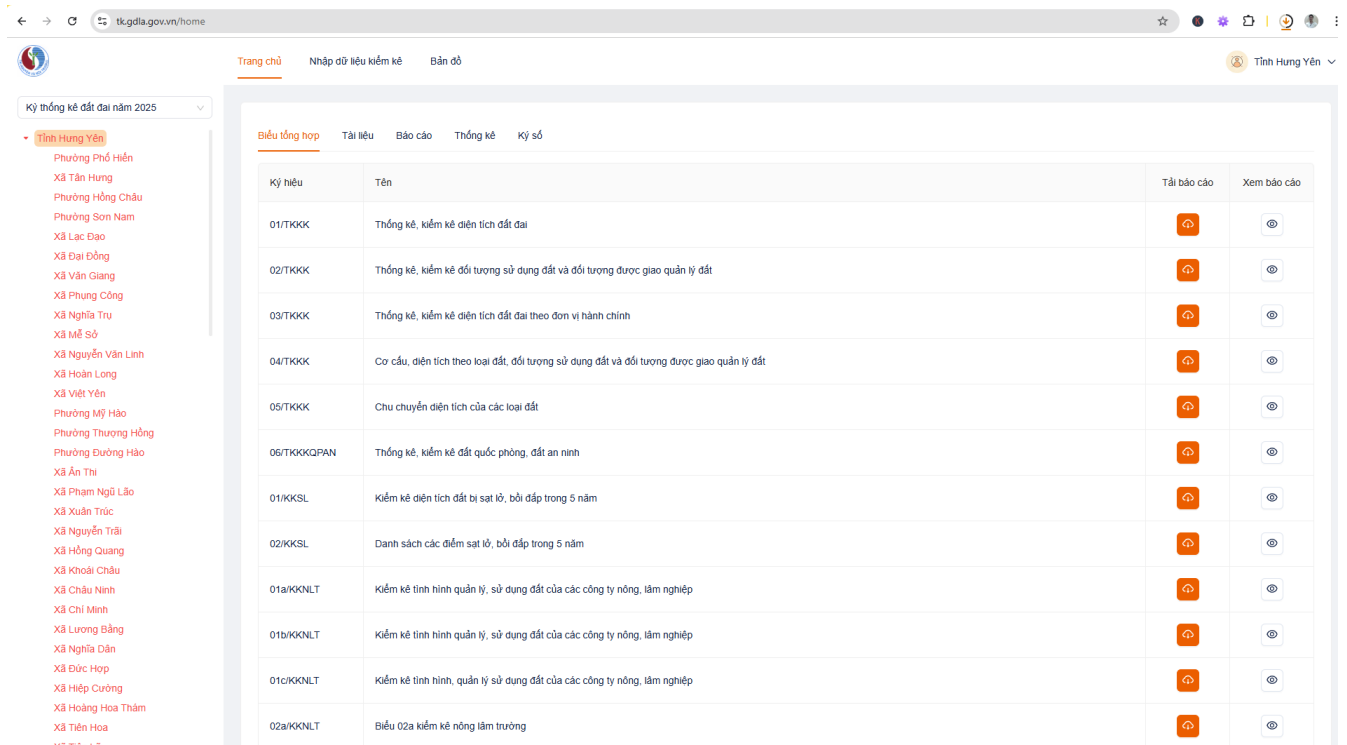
tk.gdla.gov.vn/home

Trang chủ
Nhập dữ liệu kiểm kê
Bản đồ

Tỉnh Hưng Yên

Kỳ thống kê đất đai năm 2025

Tỉnh Hưng Yên
Phường Phố Hiến
Xã Tân Hưng
Phường Hồng Châu
Phường Sơn Nam
Xã Lạc Đạo
Xã Đại Đồng
Xã Văn Giang
Xã Phụng Công
Xã Nghĩa Trụ
Xã Mễ Sở
Xã Nguyễn Văn Linh
Xã Hoàn Long
Xã Việt Yên
Phường Mỹ Hào
Phường Thượng Hồng
Phường Đường Hào
Xã Ân Thi
Xã Phạm Ngũ Lão
Xã Xuân Trúc
Xã Nguyễn Trãi
Xã Hồng Quang
Xã Khoái Châu
Xã Châu Ninh
Xã Chí Minh
Xã Lương Bằng
Xã Nghĩa Dân
Xã Đức Hợp
Xã Hiệp Cường
Xã Hoàng Hoa Thám
Xã Tiên Hoa

Biểu tổng hợp
Tài liệu
Báo cáo
Thống kê
Ký số

| Ký hiệu | Tên | Tải báo cáo | Xem báo cáo |
|---|---|---|---|
| 01/TKKK | Thống kê, kiểm kê diện tích đất đai | | |
| 02/TKKK | Thống kê, kiểm kê đối tượng sử dụng đất và đối tượng được giao quản lý đất | | |
| 03/TKKK | Thống kê, kiểm kê diện tích đất đai theo đơn vị hành chính | | |
| 04/TKKK | Cơ cấu, diện tích theo loại đất, đối tượng sử dụng đất và đối tượng được giao quản lý đất | | |
| 05/TKKK | Chu chuyển diện tích của các loại đất | | |
| 06/TKKKQPAN | Thống kê, kiểm kê đất quốc phòng, đất an ninh | | |
| 01/KKSL | Kiểm kê diện tích đất bị sạt lở, bồi đắp trong 5 năm | | |
| 02/KKSL | Danh sách các điểm sạt lở, bồi đắp trong 5 năm | | |
| 01a/KKNLT | Kiểm kê tình hình quản lý, sử dụng đất của các công ty nông, lâm nghiệp | | |
| 01b/KKNLT | Kiểm kê tình hình quản lý, sử dụng đất của các công ty nông, lâm nghiệp | | |
| 01c/KKNLT | Kiểm kê tình hình, quản lý sử dụng đất của các công ty nông, lâm nghiệp | | |
| 02a/KKNLT | Biểu 02a kiểm kê nông lâm trường | | |